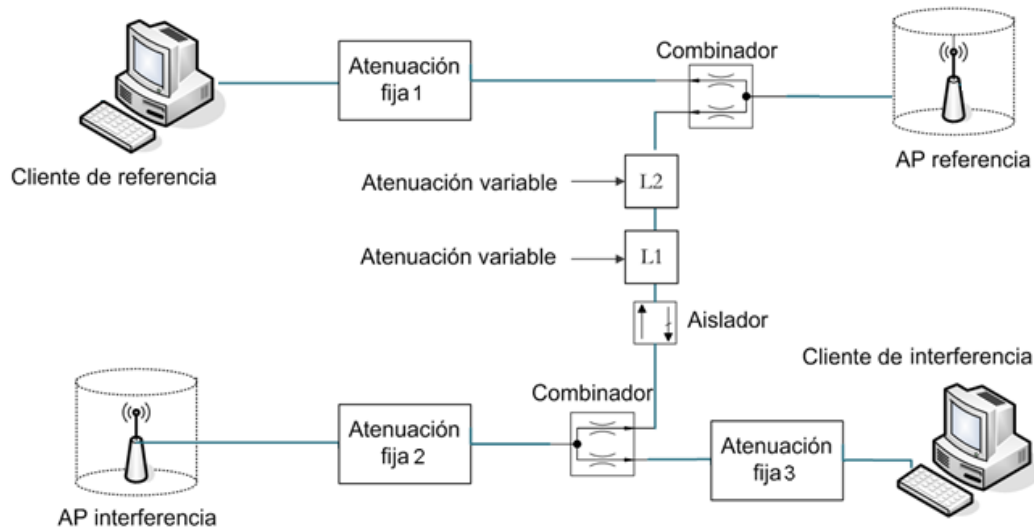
Atenuación fija 1

Combinador

Cliente de referencia

AP referencia

Atenuación variable

L2

Atenuación variable

L1

Aislador

Cliente de interferencia

Combinador

Atenuación fija 2

Atenuación fija 3

AP interferencia